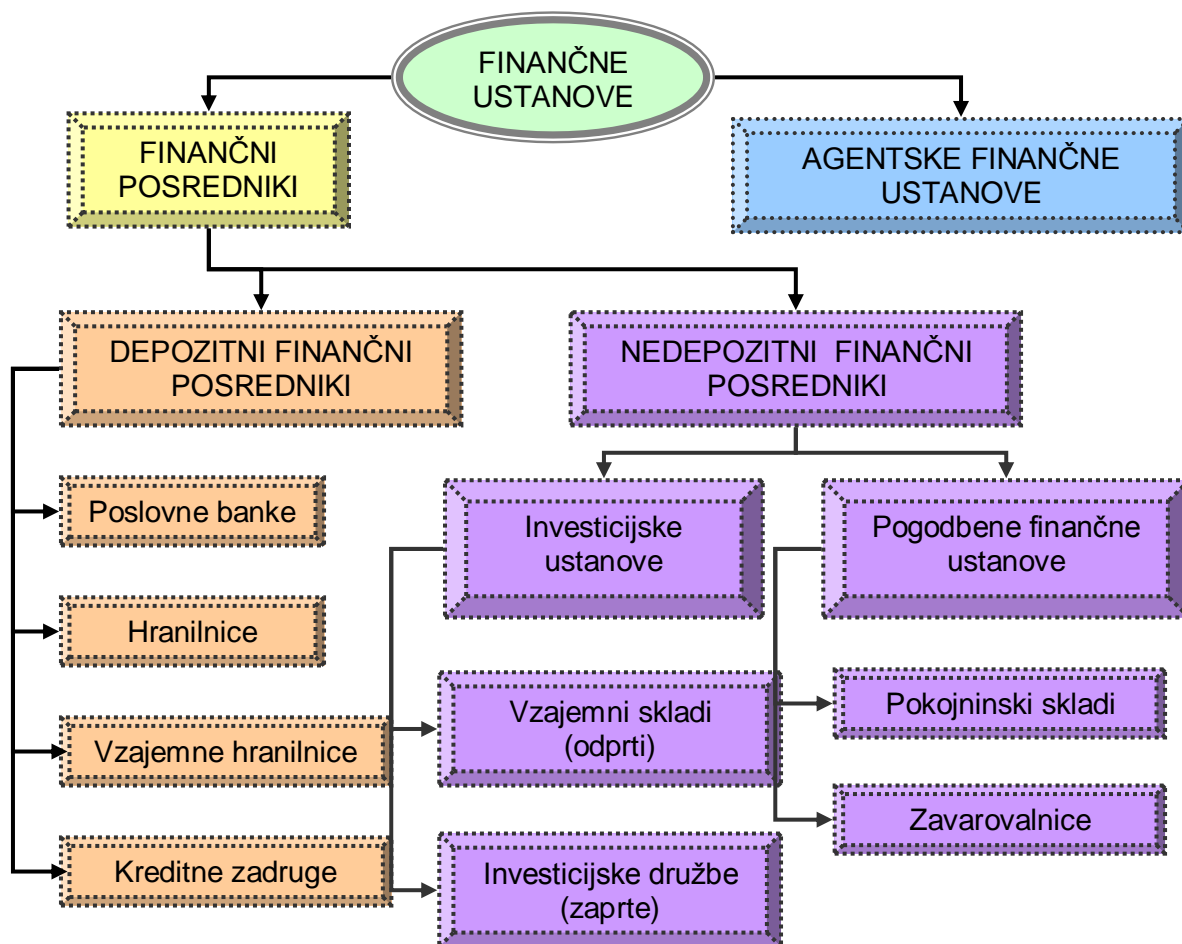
FINANČNE USTANOVE

FINANČNI POSREDNIKI

AGENTSKE FINANČNE USTANOVE

DEPOZITNI FINANČNI POSREDNIKI

NEDEPOZITNI FINANČNI POSREDNIKI

Poslovne banke

Hranilnice

Vzajemne hranilnice

Kreditne zadruge

Investicijske ustanove

Vzajemni skladi (odprti)

Investicijske družbe (zaprte)

Pogodbene finančne ustanove

Pokojninski skladi

Zavarovalnice